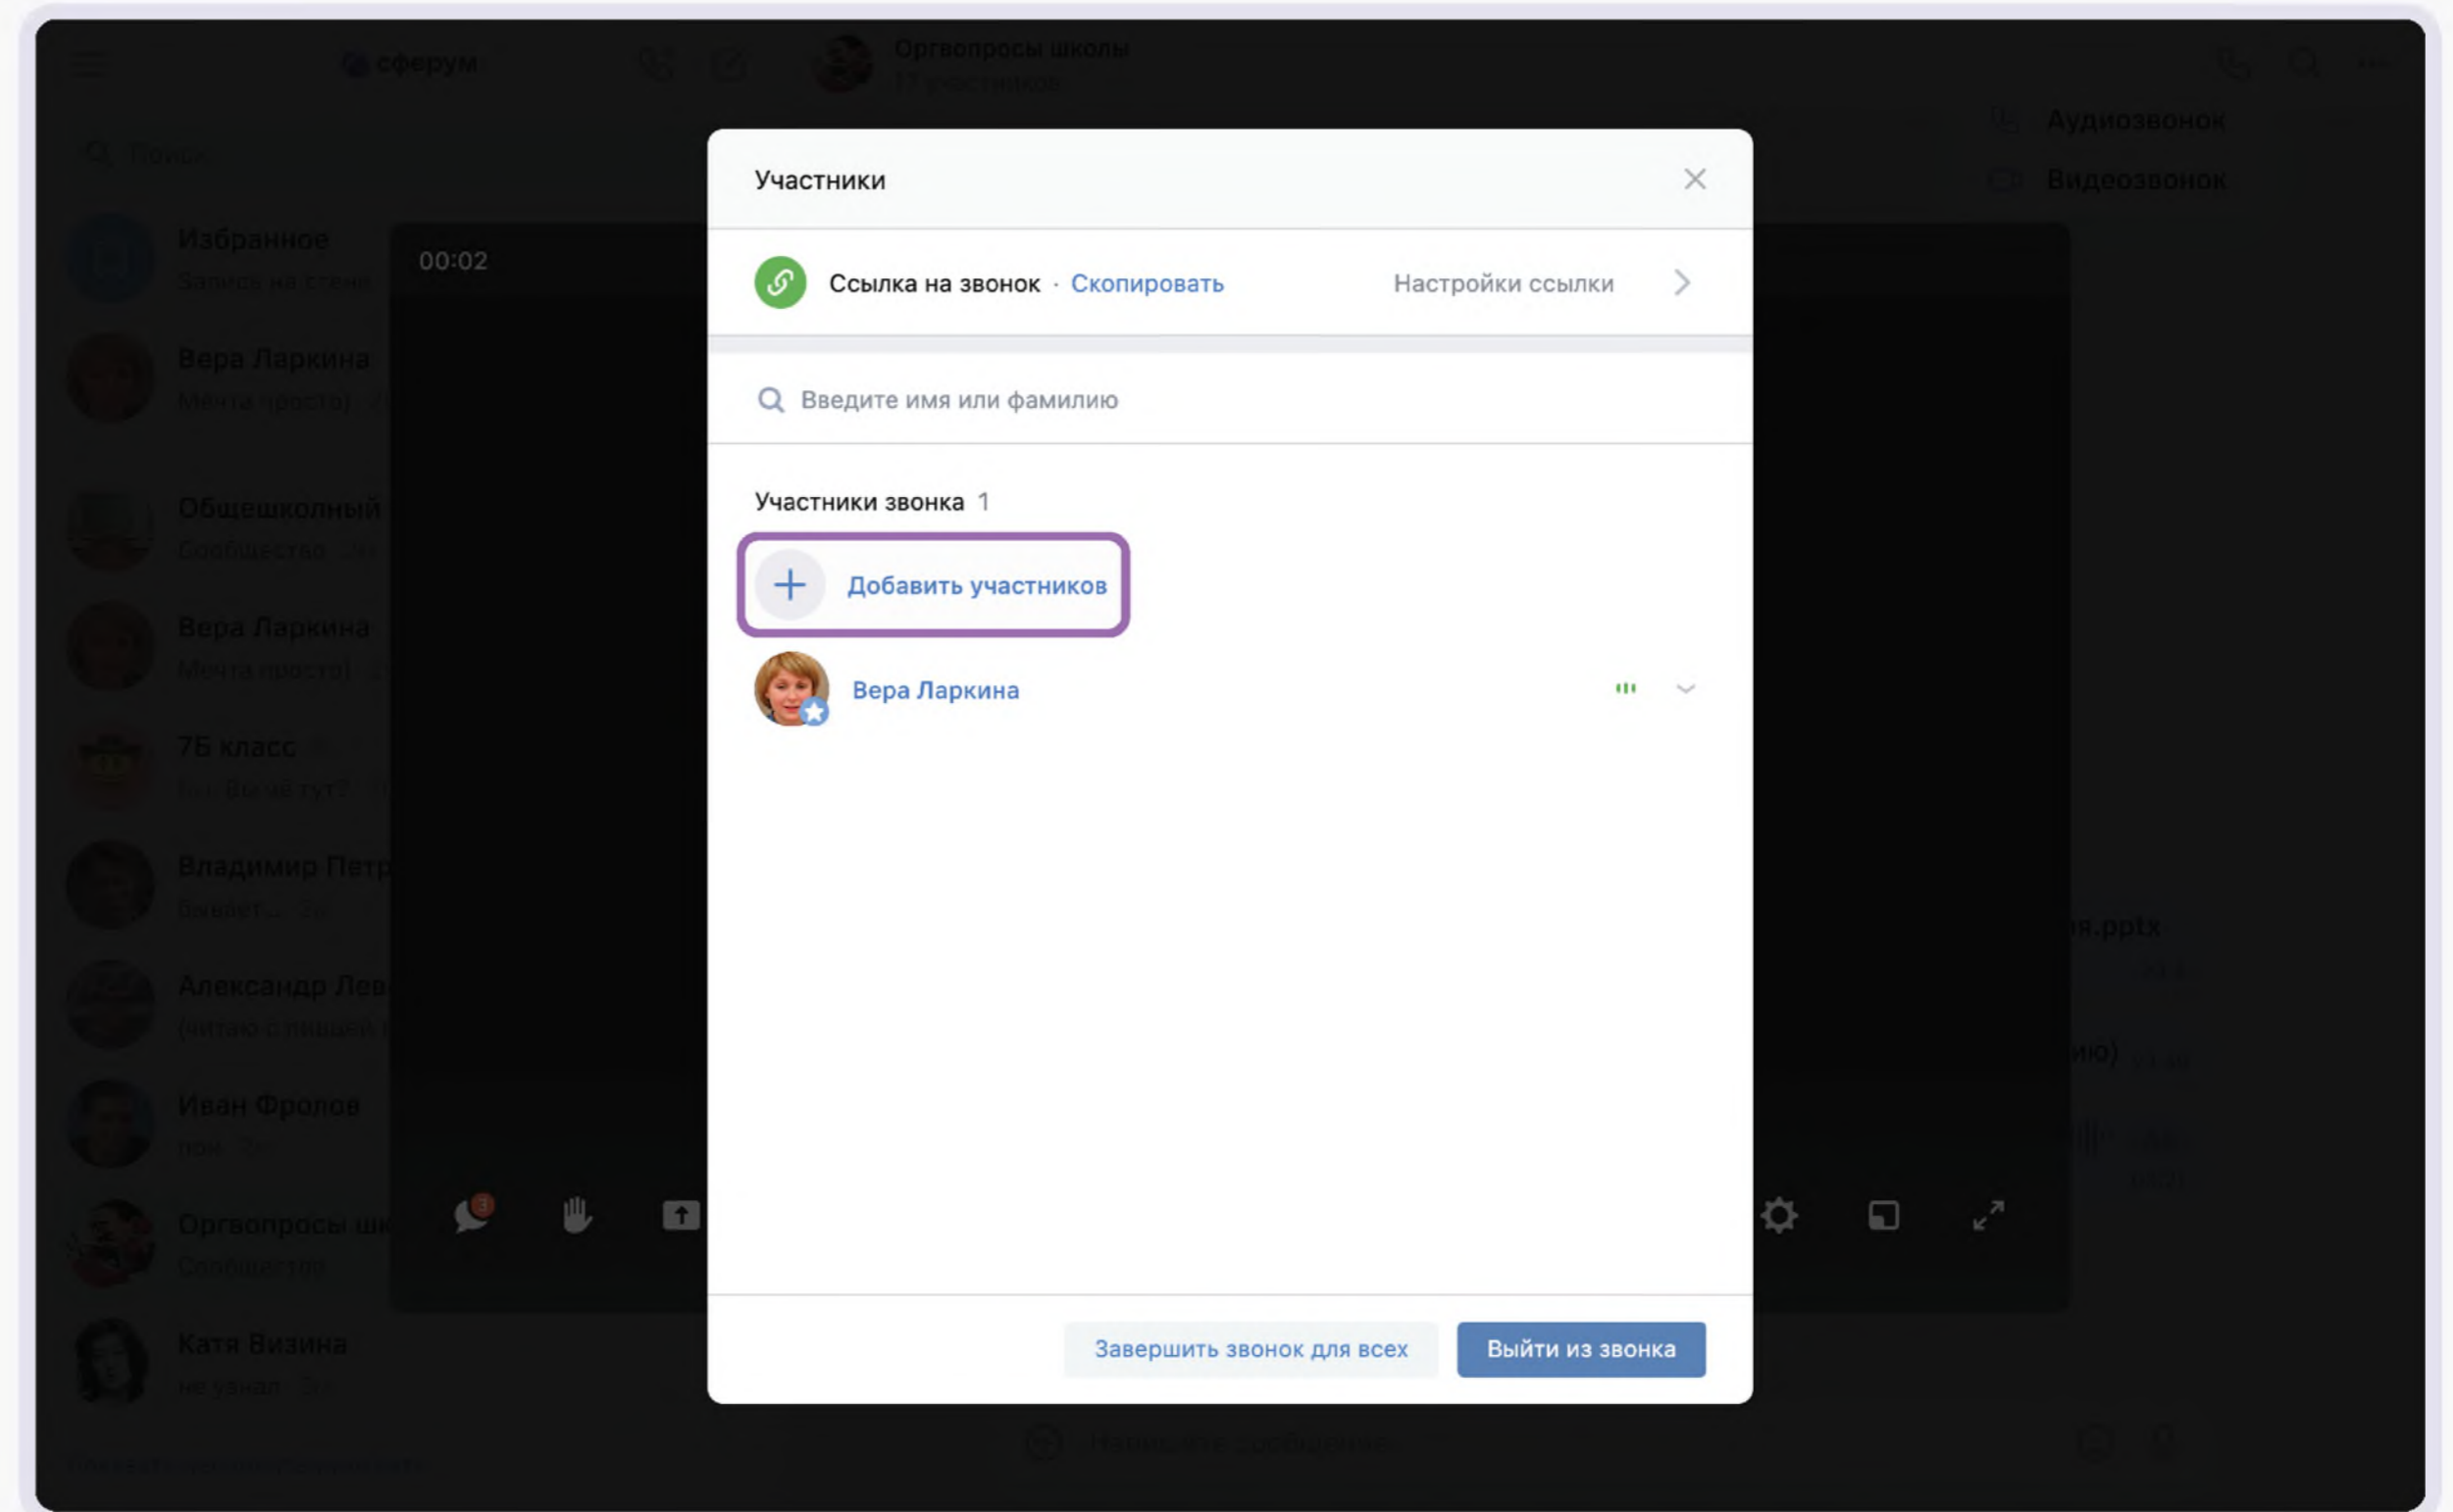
сферум

Оргвопросы школы

Аудиозвонок

Видеозвонок

Избранное

Вера Ларкина

Общешкольный

Вера Ларкина

7Б класс

Владимир Петр

Александр Лев

Иван Фролов

Оргвопросы шк

Катя Визина

00:02

Участники

Ссылка на звонок · Скопировать

Настройки ссылки

Введите имя или фамилию

Участники звонка 1

Добавить участников

Вера Ларкина

Завершить звонок для всех

Выйти из звонка